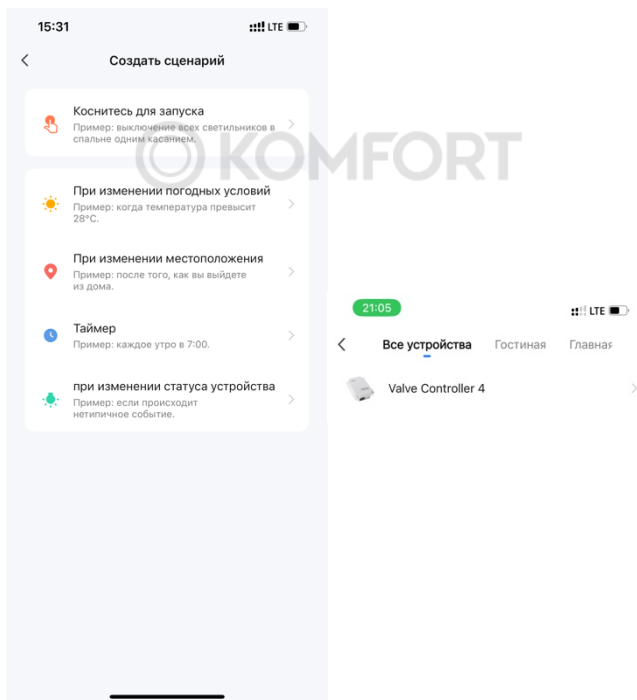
15:31
LTE

Создать сценарий

Коснитесь для запуска
Пример: выключение всех светильников в спальне одним касанием.

При изменении погодных условий
Пример: когда температура превысит 28°C.

При изменении местоположения
Пример: после того, как вы выйдете из дома.

Таймер
Пример: каждое утро в 7:00.

при изменении статуса устройства
Пример: если происходит нетипичное событие.

KOMFORT

21:05
LTE

Все устройства Гостиная Главная

Valve Controller 4